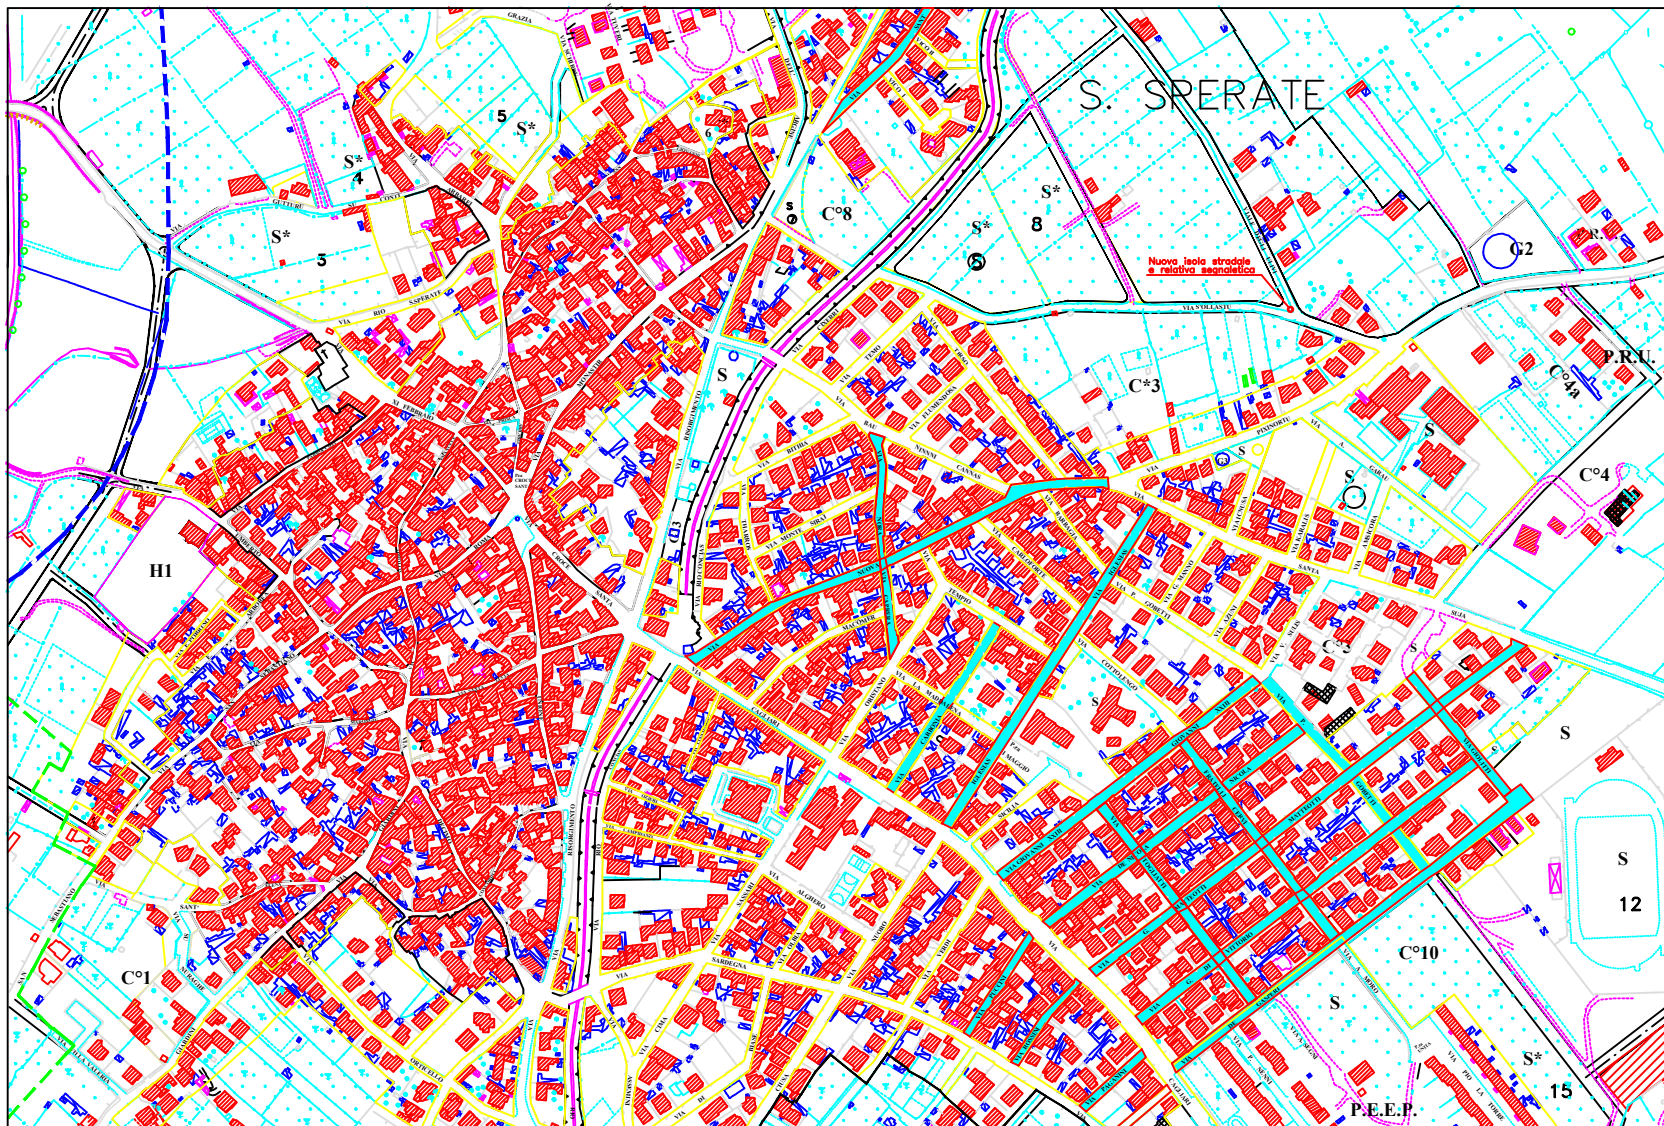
S. SPERATE

5
S*
S*
4
S*
5
6
C°8
S*
8
S*
5
Nuova isola stradale e relativa segnaletica
G2
S
C*3
P.R.U.
C°4a
S
S
C°4
S
H1
S
S
12
C°10
S
C°1
S*
15
P.E.E.P.
VIA RIO
VIA NUOVA
VIA CAGLIARI
VIA SARDEGNA
VIA ALGHERO
VIA RISORGIMENTO
VIA GIOVANNI XXIII
VIA MATTEOTTI
VIA SANTA CROCE
VIA ROMA
VIA GOBETTI
VIA COTTOLENGO
VIA MACOMER
VIA ORISTANO
VIA FLUMENDOSA
VIA PIXINORTU
VIA TEMPIO
VIA VERDI
VIA SASSARI
VIA CIRIA
VIA MORO
VIA SANTA
VIA BITHIA
VIA SIRAI
VIA MONTE
VIA SULIS
VIA SIJA
VIA SICILIA
VIA VITTORIO
VIA MAGGIO
VIA NUORO
VIA GARAU